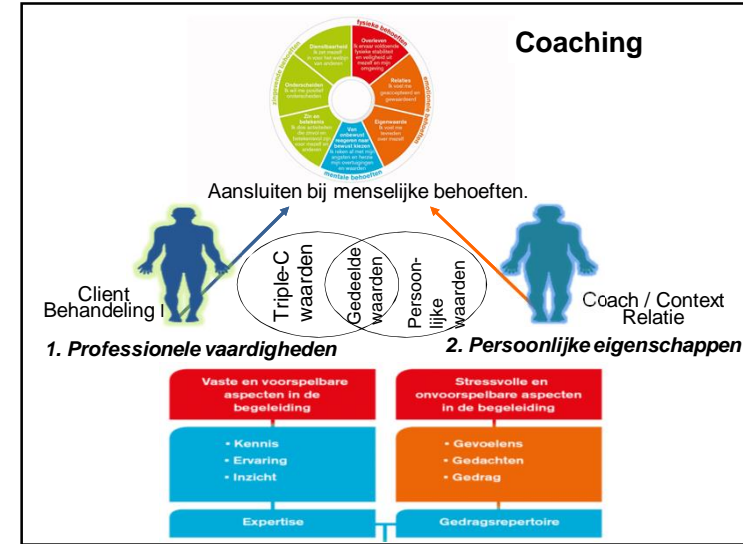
fysieke behoeften

Overleven
Ik ervaar voldoende fysieke stabiliteit en veiligheid uit mezelf en mijn omgeving

Relaties
Ik voel me geaccepteerd en gewaardeerd

emotionele behoeften

Eigenwaarde
Ik voel me teveden over mezelf

Van onbewust ingeprent naar bewust kiezen
Ik reken af met mijn angsten en herzie mijn overtuigingen en waarden

mentale behoeften

Zin en betekenis
Ik doe activiteiten die zinvol en betekenisvol zijn voor mezelf en anderen

Onderscheiden
Ik wil me positief onderscheiden

Dienstbaarheid
Ik zet mezelf in voor het welzijn van anderen

spirituele behoeften

Coaching

Aansluiten bij menselijke behoeften.

Client
Behandeling l

Triple-C waarden

Gedeelde waarden

Persoon-lijke waarden

Coach / Context
Relatie

1. Professionele vaardigheden

2. Persoonlijke eigenschappen

Vaste en voorspelbare aspecten in de begeleiding

• Kennis
• Ervaring
• Inzicht

Expertise

Stressvolle en onvoorspelbare aspecten in de begeleiding

• Gevoelens
• Gedachten
• Gedrag

Gedragsrepertoire